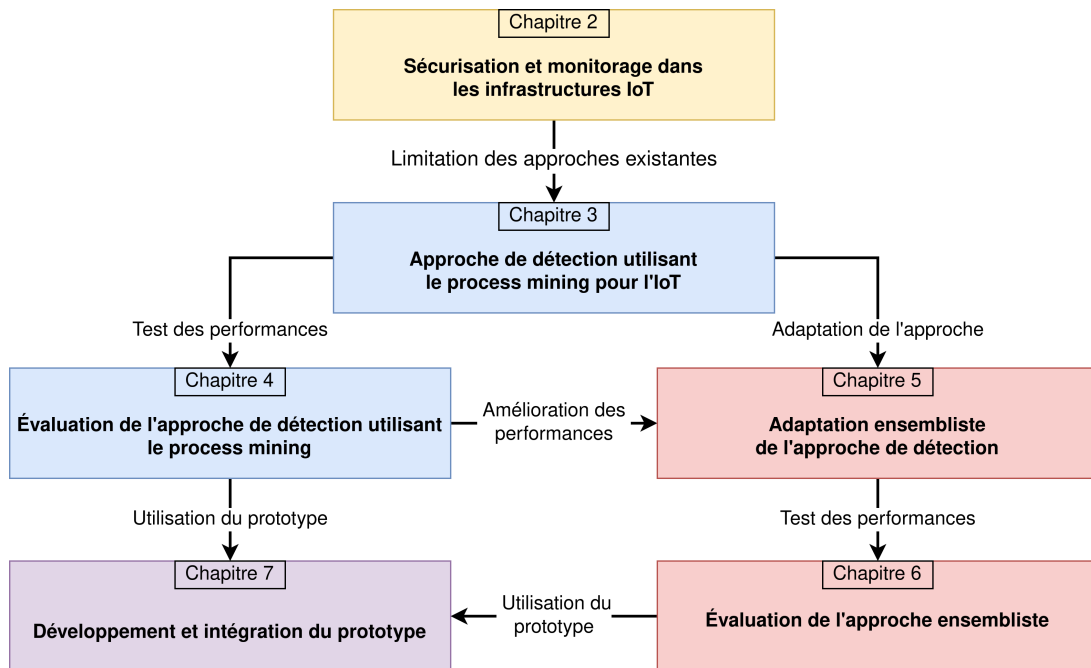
Chapitre 2

Sécurisation et monitorage dans les infrastructures IoT

Limitation des approches existantes

Chapitre 3

Approche de détection utilisant le process mining pour l'IoT

Test des performances

Adaptation de l'approche

Chapitre 4

Évaluation de l'approche de détection utilisant le process mining

Amélioration des performances

Chapitre 5

Adaptation ensembliste de l'approche de détection

Utilisation du prototype

Test des performances

Chapitre 7

Développement et intégration du prototype

Utilisation du prototype

Chapitre 6

Évaluation de l'approche ensembliste